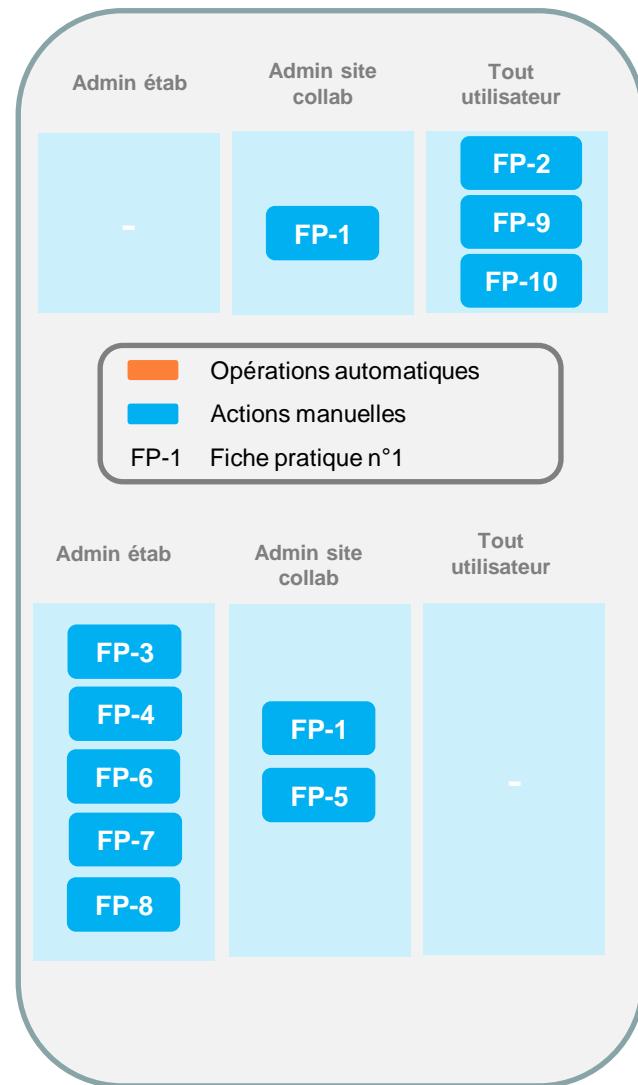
Admin étab

Admin site collab

Tout utilisateur

-

FP-1

FP-2

FP-9

FP-10

Opérations automatiques

Actions manuelles

FP-1 Fiche pratique n°1

Admin étab

Admin site collab

Tout utilisateur

FP-3

FP-4

FP-6

FP-7

FP-8

FP-1

FP-5

-